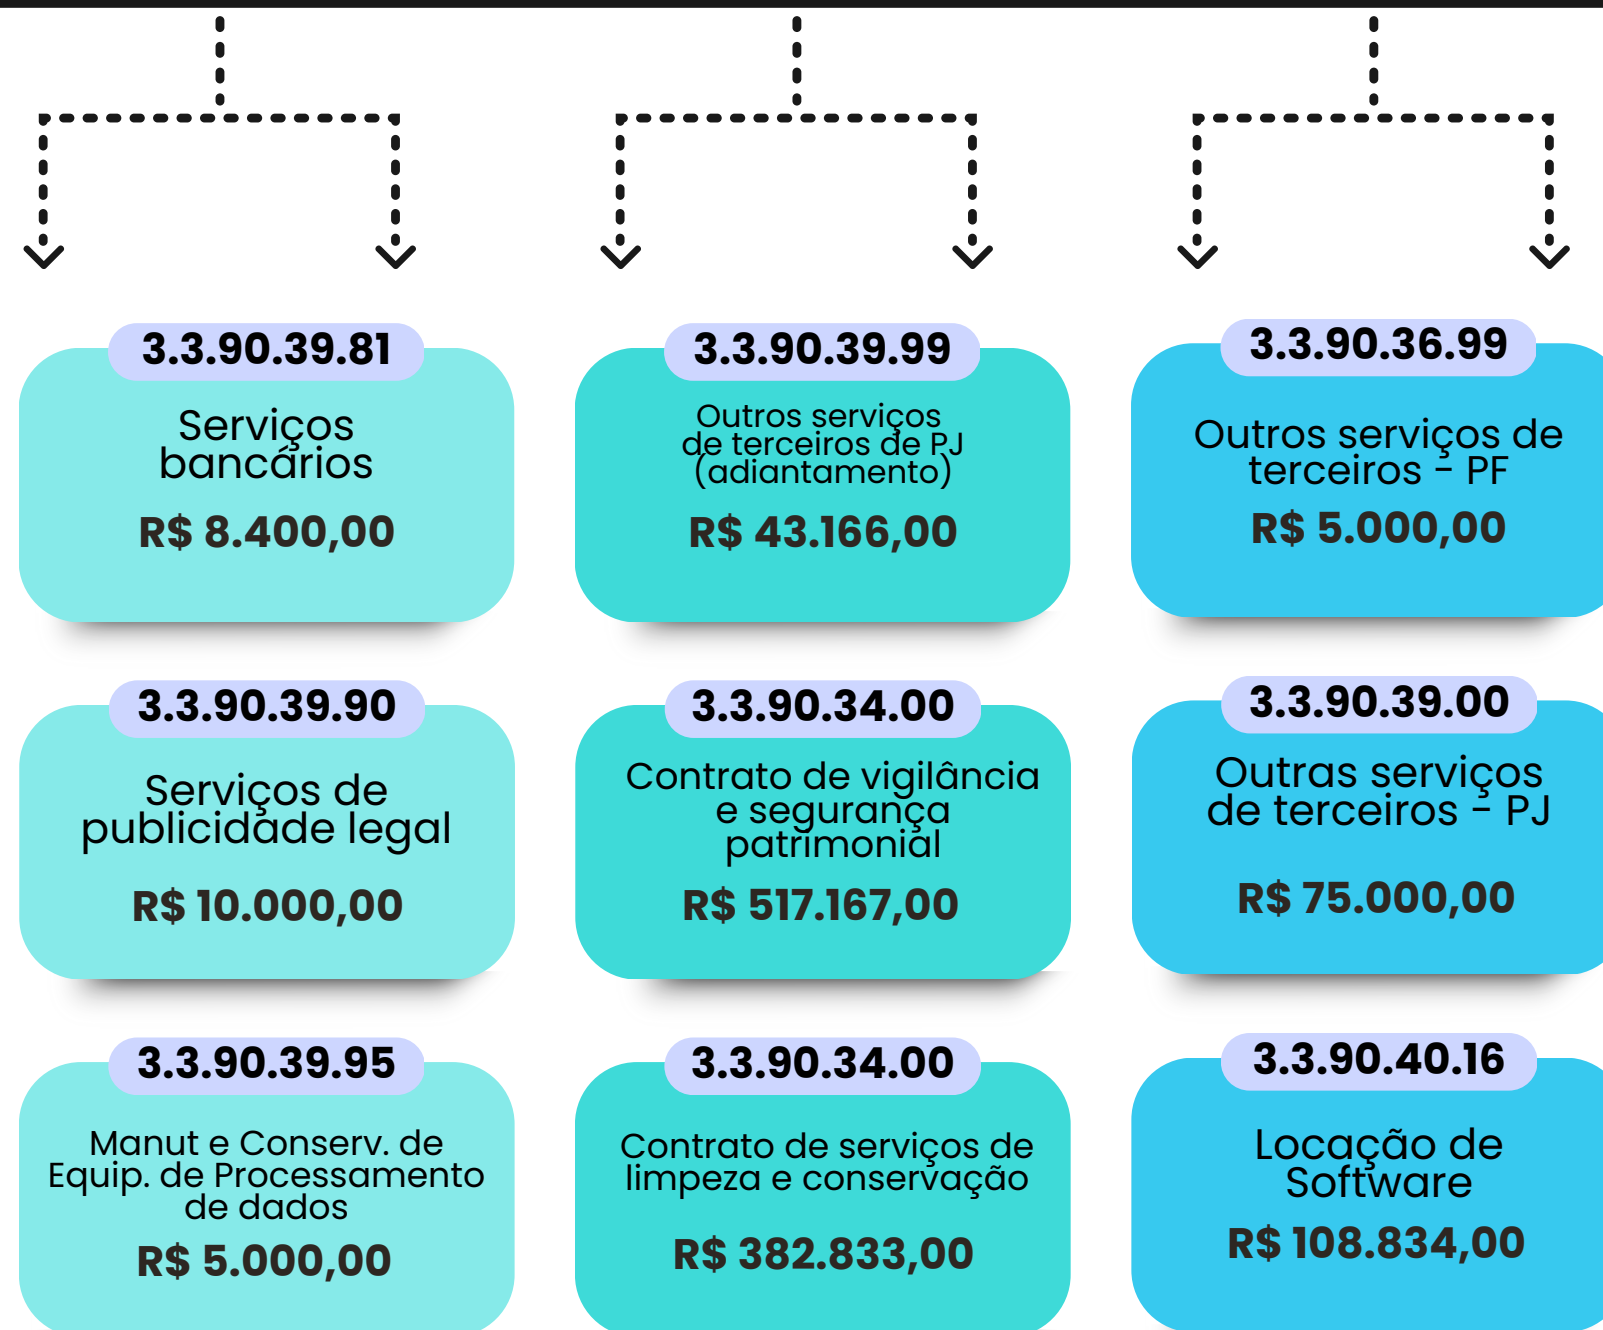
3.3.90.39.81

Serviços bancários

R$ 8.400,00

3.3.90.39.99

Outros serviços de terceiros de PJ (adiantamento)

R$ 43.166,00

3.3.90.36.99

Outros serviços de terceiros - PF

R$ 5.000,00

3.3.90.39.90

Serviços de publicidade legal

R$ 10.000,00

3.3.90.34.00

Contrato de vigilância e segurança patrimonial

R$ 517.167,00

3.3.90.39.00

Outras serviços de terceiros - PJ

R$ 75.000,00

3.3.90.39.95

Manut e Conserv. de Equip. de Processamento de dados

R$ 5.000,00

3.3.90.34.00

Contrato de serviços de limpeza e conservação

R$ 382.833,00

3.3.90.40.16

Locação de Software

R$ 108.834,00